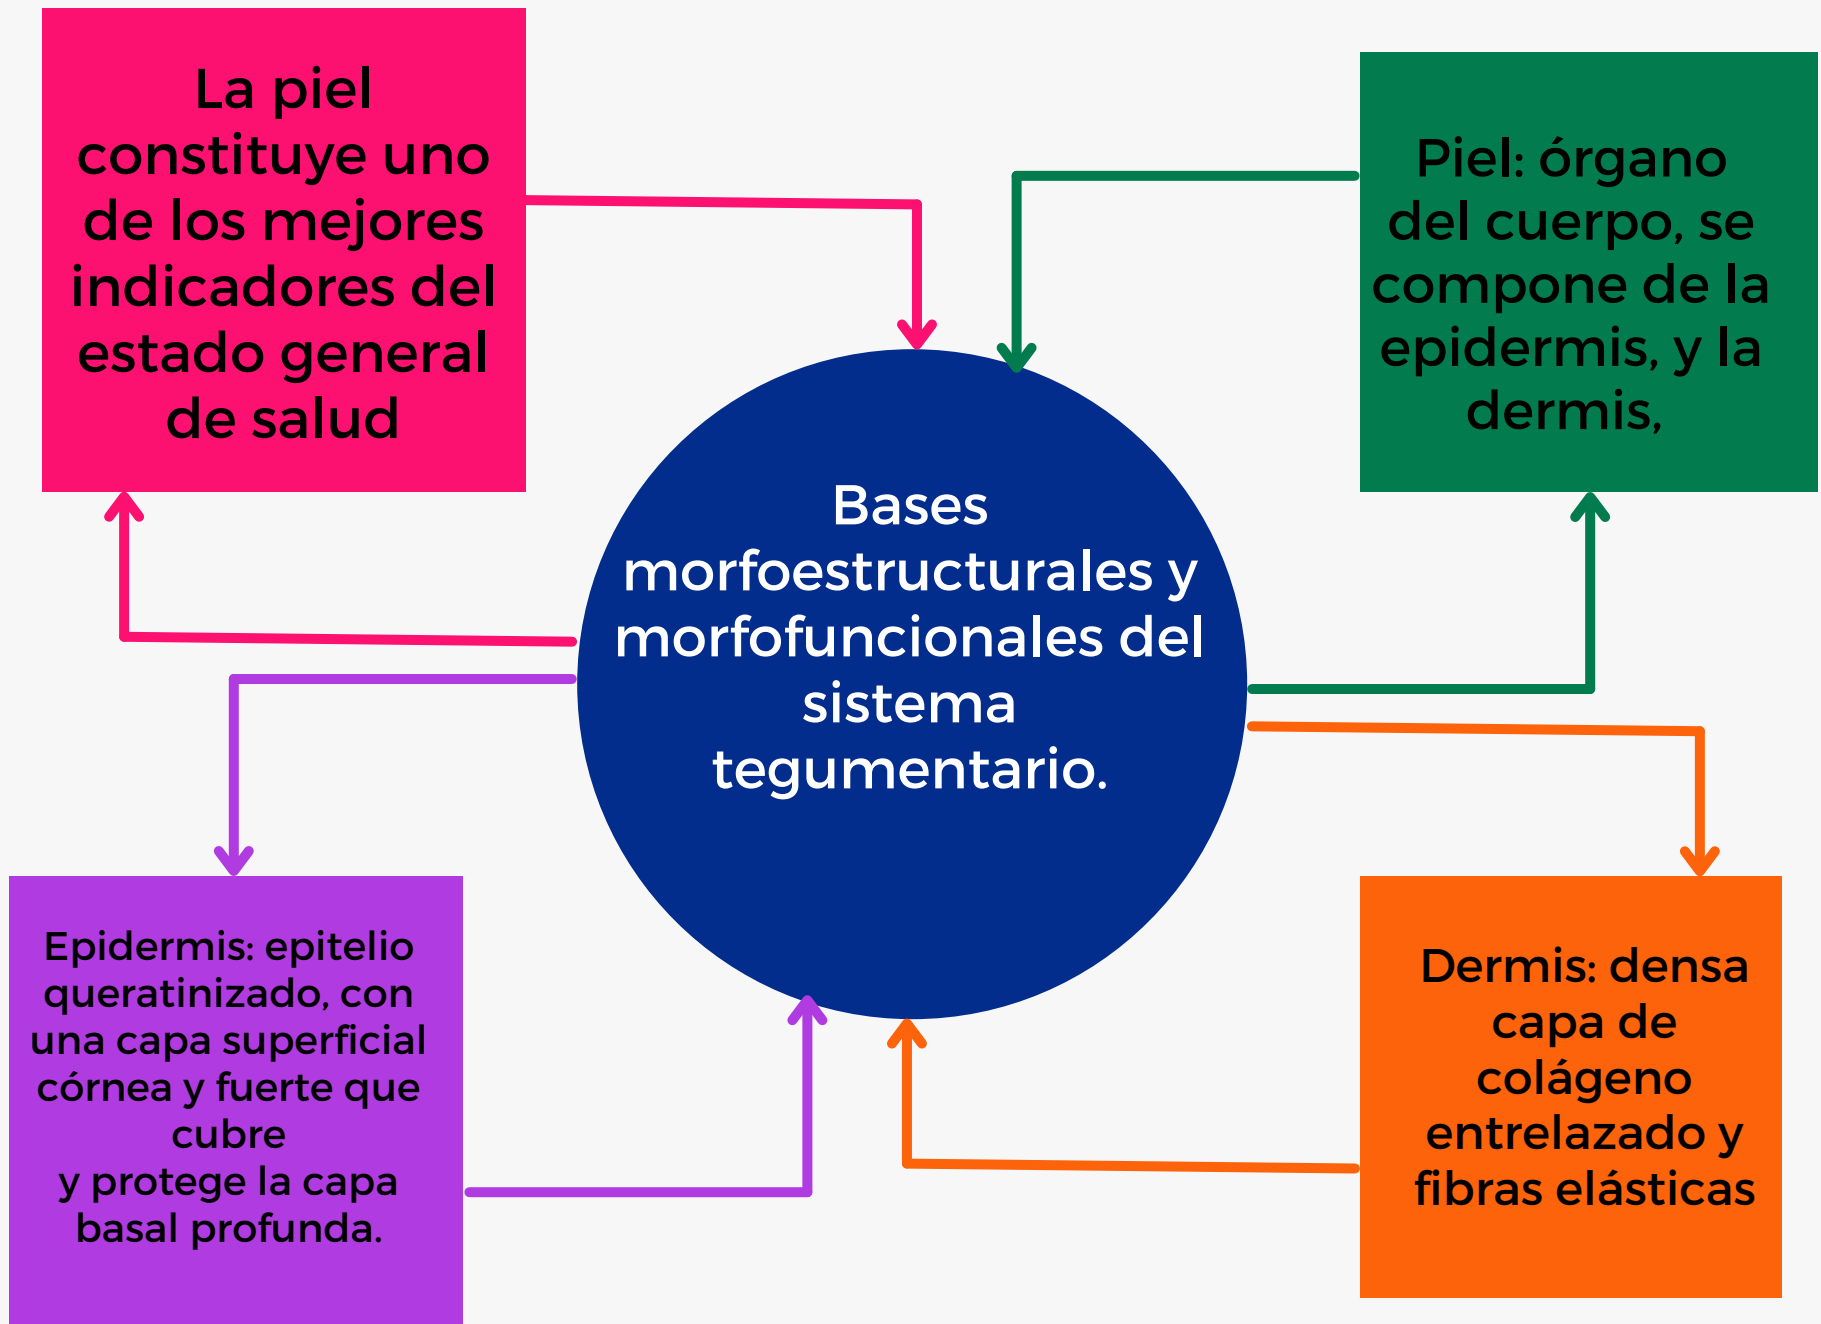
La piel constituye uno de los mejores indicadores del estado general de salud

Piel: órgano del cuerpo, se compone de la epidermis, y la dermis,

Bases morfoestructurales y morfofuncionales del sistema tegumentario.

Epidermis: epitelio queratinizado, con una capa superficial córnea y fuerte que cubre
y protege la capa basal profunda.

Dermis: densa capa de colágeno entrelazado y fibras elásticas